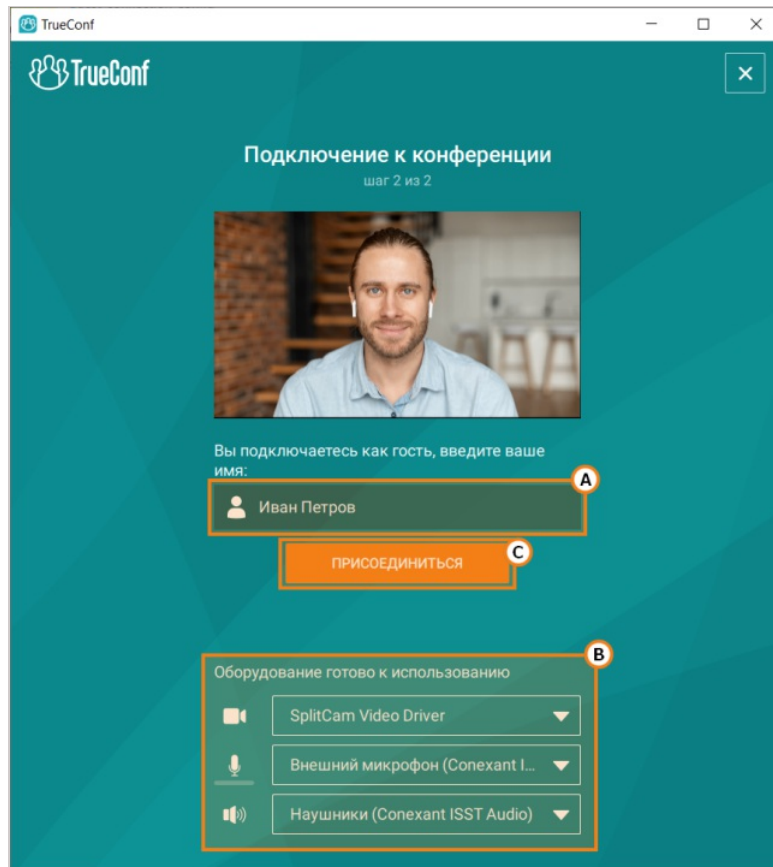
TrueConf

TrueConf

Подключение к конференции
шаг 2 из 2

Вы подключаетесь как гость, введите ваше имя:

A

Иван Петров

ПРИСОЕДИНИТЬСЯ

C

B

Оборудование готово к использованию

SplitCam Video Driver

Внешний микрофон (Conexant I...

Наушники (Conexant ISST Audio)